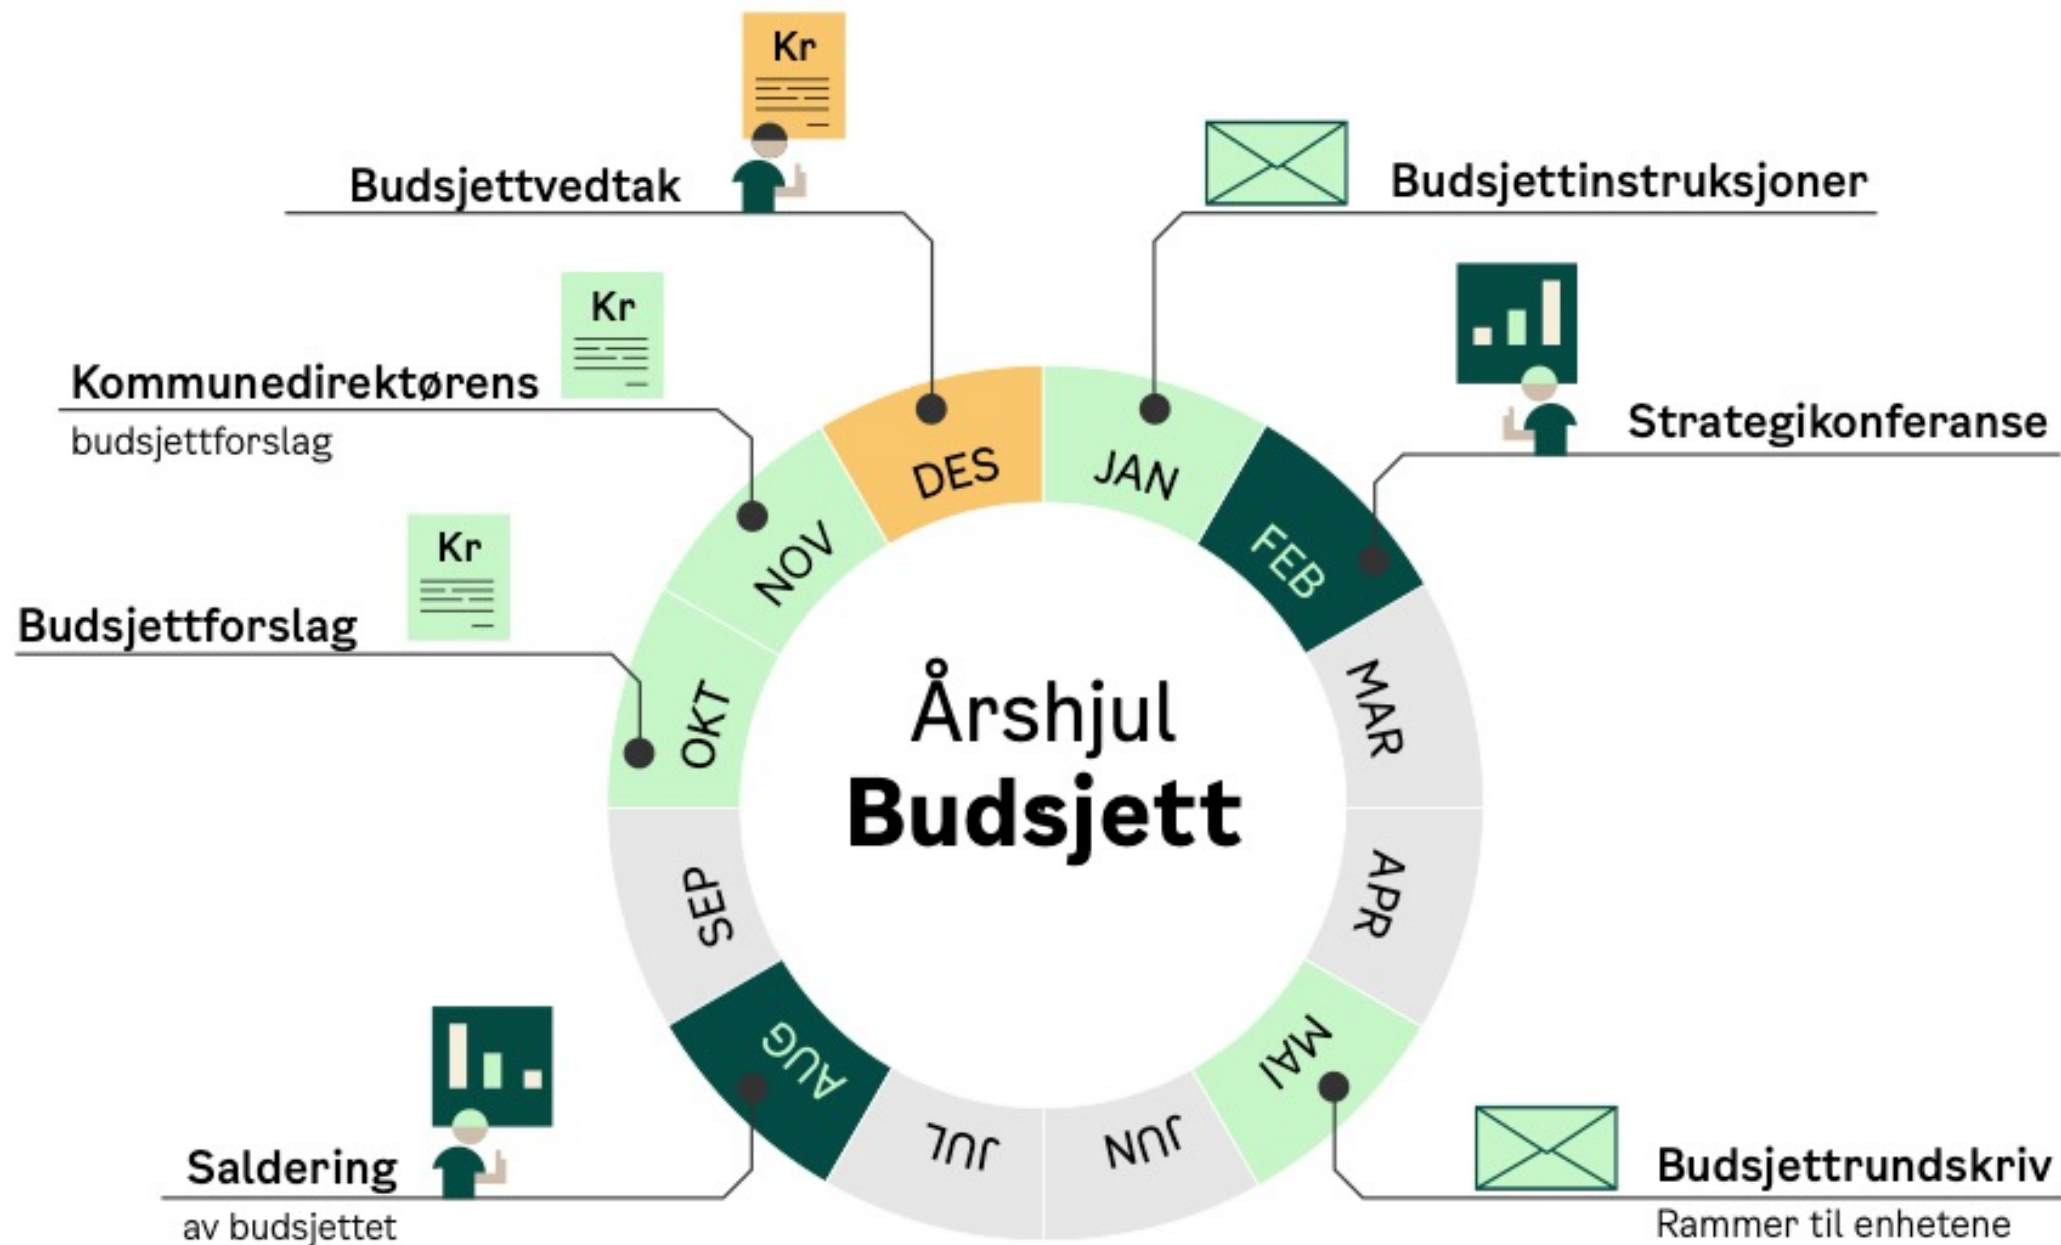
Kr

Budsjettvedtak

Budsjettinstruksjoner

Kr

Kommunedirektørens
budsjettforslag

Strategikonferanse

Kr

Budsjettforslag

Årshjul
Budsjett

DES

JAN

FEB

MAR

APR

MAI

JUN

JUL

AUG

SEP

OKT

NOV

Saldering
av budsjettet

Budsjettrundskriv
Rammer til enhetene